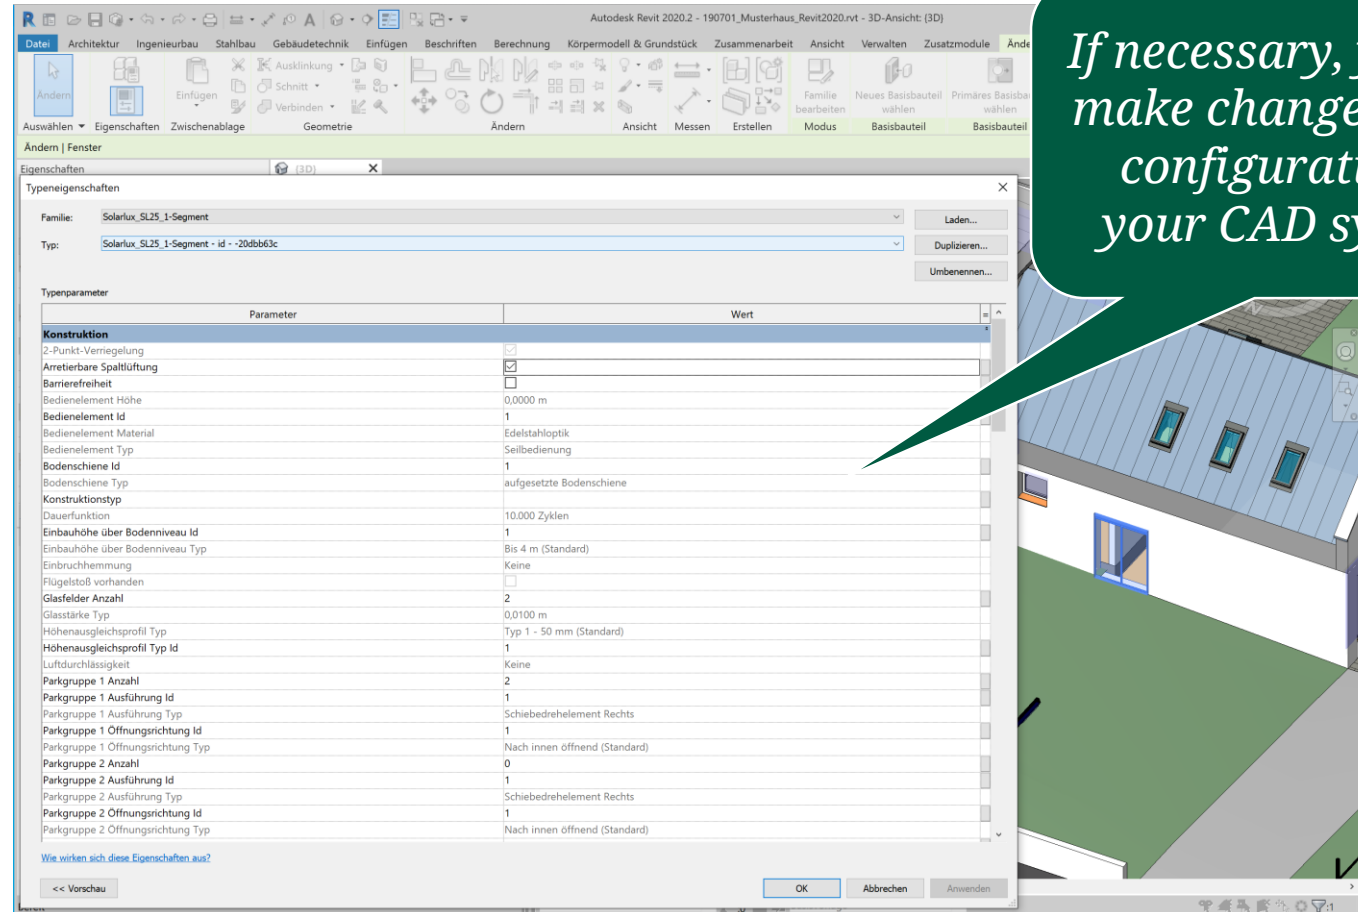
Autodesk Revit 2020.2 - 190701_Musterhaus_Revit2020.rvt - 3D-Ansicht: {3D}

Datei Architektur Ingenieurbau Stahlbau Gebäudetechnik Einfügen Beschriften Berechnung Körpermodell & Grundstück Zusammenarbeit Ansicht Verwalten Zusatzmodule Ände

Ändern Einfügen Ausklinkung Schnitt Verbinden Familie bearbeiten Neues Basisbauteil wählen Primäres Basisba wählen

Auswählen Eigenschaften Zwischenablage Geometrie Ändern Ansicht Messen Erstellen Modus Basisbauteil Basisbauteil

Ändern | Fenster

Eigenschaften {3D}

If necessary, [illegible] make change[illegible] configurat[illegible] your CAD sy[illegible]

Typeneigenschaften

Familie: Solarlux_SL25_1-Segment Laden...

Typ: Solarlux_SL25_1-Segment - id - -20dbb63c Duplizieren...

Umbenennen...

Typenparameter

| Parameter | Wert |
|---|---|
| Konstruktion | |
| 2-Punkt-Verriegelung | |
| Arretierbare Spaltlüftung | ☑ |
| Barrierefreiheit | ☐ |
| Bedienelement Höhe | 0,0000 m |
| Bedienelement Id | 1 |
| Bedienelement Material | Edelstahloptik |
| Bedienelement Typ | Seilbedienung |
| Bodenschiene Id | 1 |
| Bodenschiene Typ | aufgesetzte Bodenschiene |
| Konstruktionstyp | |
| Dauerfunktion | 10.000 Zyklen |
| Einbauhöhe über Bodenniveau Id | 1 |
| Einbauhöhe über Bodenniveau Typ | Bis 4 m (Standard) |
| Einbruchhemmung | Keine |
| Flügelstoß vorhanden | |
| Glasfelder Anzahl | 2 |
| Glasstärke Typ | 0,0100 m |
| Höhenausgleichsprofil Typ | Typ 1 - 50 mm (Standard) |
| Höhenausgleichsprofil Typ Id | 1 |
| Luftdurchlässigkeit | Keine |
| Parkgruppe 1 Anzahl | 2 |
| Parkgruppe 1 Ausführung Id | 1 |
| Parkgruppe 1 Ausführung Typ | Schiebedrehelement Rechts |
| Parkgruppe 1 Öffnungsrichtung Id | 1 |
| Parkgruppe 1 Öffnungsrichtung Typ | Nach innen öffnend (Standard) |
| Parkgruppe 2 Anzahl | 0 |
| Parkgruppe 2 Ausführung Id | 1 |
| Parkgruppe 2 Ausführung Typ | Schiebedrehelement Rechts |
| Parkgruppe 2 Öffnungsrichtung Id | 1 |
| Parkgruppe 2 Öffnungsrichtung Typ | Nach innen öffnend (Standard) |

Wie wirken sich diese Eigenschaften aus?

<< Vorschau OK Abbrechen Anwenden